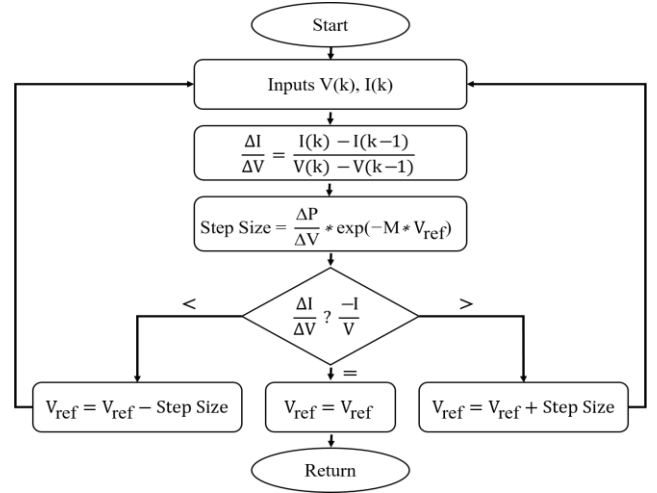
Start

Inputs V(k), I(k)

$\frac{\Delta I}{\Delta V} = \frac{I(k) - I(k-1)}{V(k) - V(k-1)}$

Step Size = $\frac{\Delta P}{\Delta V} * \exp(-M * V_{ref})$

<

$\frac{\Delta I}{\Delta V} ? \frac{-I}{V}$

>

=

$V_{ref} = V_{ref} - \text{Step Size}$

$V_{ref} = V_{ref}$

$V_{ref} = V_{ref} + \text{Step Size}$

Return